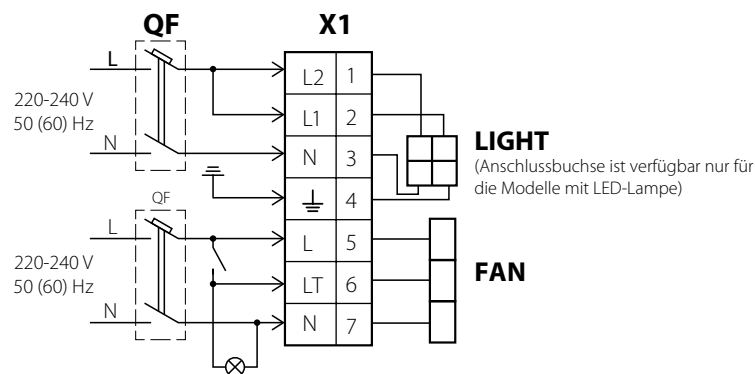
QF

X1

L

220-240 V
50 (60) Hz

N

| L2 | 1 |
|---|---|
| L1 | 2 |
| N | 3 |
| $\perp$ | 4 |
| L | 5 |
| LT | 6 |
| N | 7 |

LIGHT
(Anschlussbuchse ist verfügbar nur für die Modelle mit LED-Lampe)

QF

L

220-240 V
50 (60) Hz

N

FAN